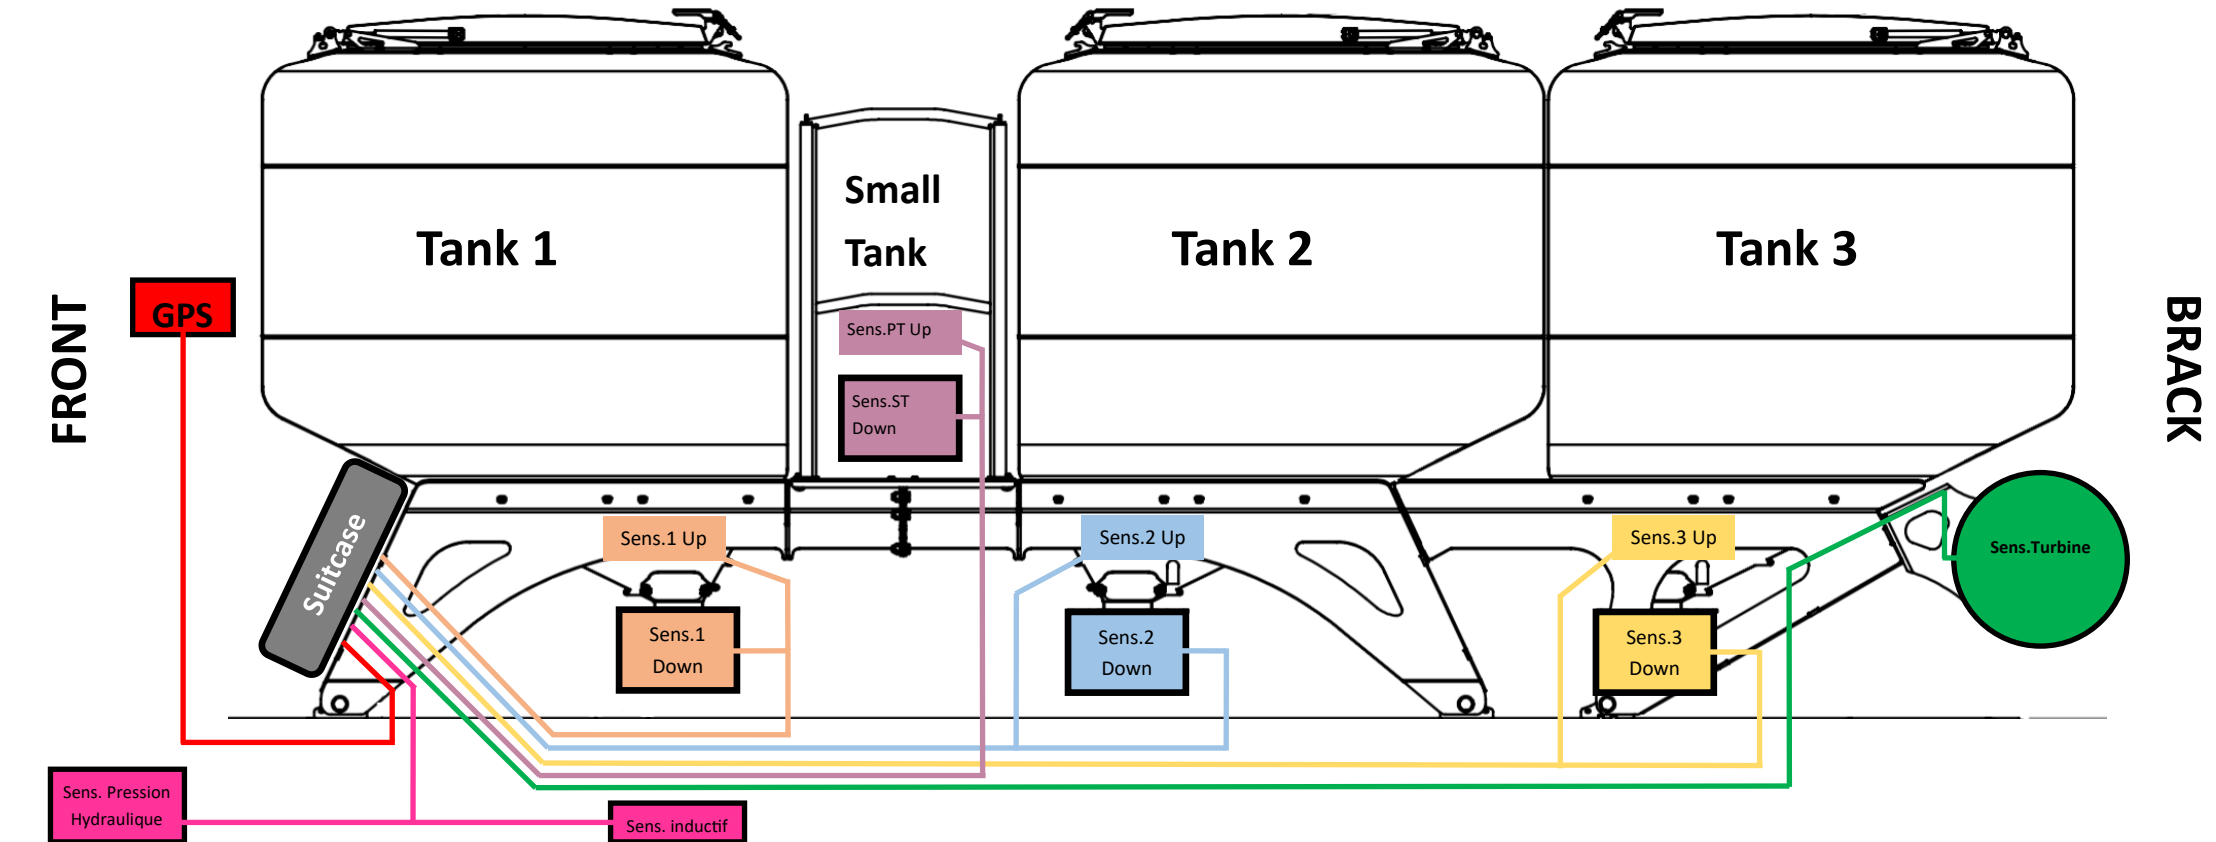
FRONT

GPS

Tank 1

Small Tank

Sens.PT Up

Sens.ST Down

Tank 2

Tank 3

BRACK

Suitcase

Sens.1 Up

Sens.1 Down

Sens.2 Up

Sens.2 Down

Sens.3 Up

Sens.3 Down

Sens.Turbine

Sens. Pression Hydraulique

Sens. inductif